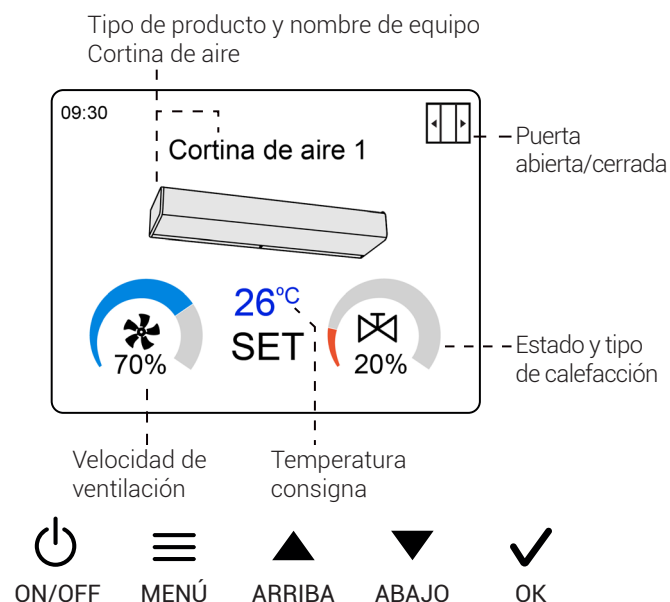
Tipo de producto y nombre de equipo
Cortina de aire

09:30

Cortina de aire 1

Puerta abierta/cerrada

70%

26°C
SET

20%

Estado y tipo de calefacción

Velocidad de ventilación

Temperatura consigna

ON/OFF MENÚ ARRIBA ABAJO OK